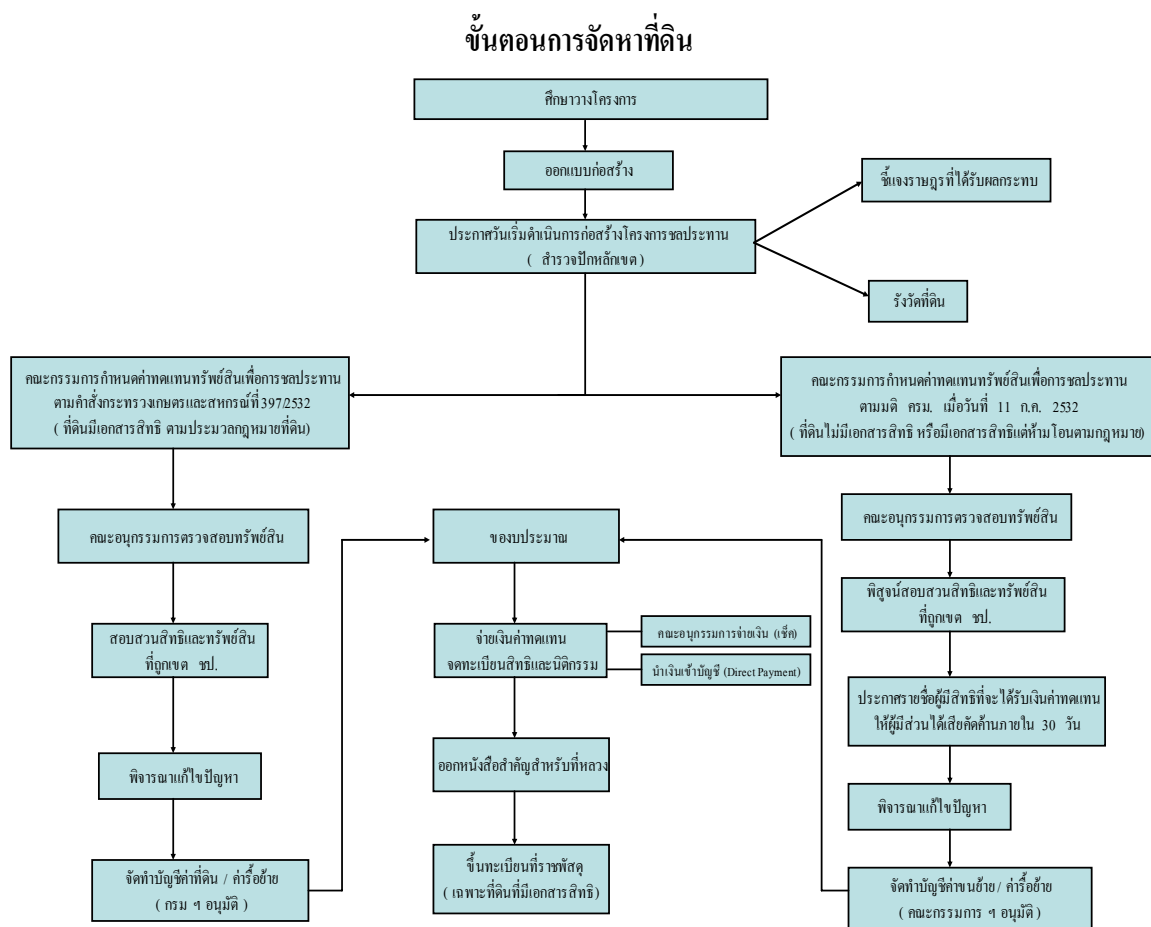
ขั้นตอนการจัดหาที่ดิน

ศึกษาวางโครงการ

ออกแบบก่อสร้าง

ประกาศวันเริ่มดำเนินการก่อสร้างโครงการชลประทาน ( สำรวจปักหลักเขต)

ชี้แจงราษฎรที่ได้รับผลกระทบ

รังวัดที่ดิน

คณะกรรมการกำหนดค่าทดแทนทรัพย์สินเพื่อการชลประทาน ตามคำสั่งกระทรวงเกษตรและสหกรณ์ที่397/2532 ( ที่ดินมีเอกสารสิทธิ ตามประมวลกฎหมายที่ดิน)

คณะกรรมการกำหนดค่าทดแทนทรัพย์สินเพื่อการชลประทาน ตามมติ ครม. เมื่อวันที่ 11 ก.ค. 2532 ( ที่ดินไม่มีเอกสารสิทธิ หรือมีเอกสารสิทธิแต่ห้ามโอนตามกฎหมาย)

คณะอนุกรรมการตรวจสอบทรัพย์สิน

สอบสวนสิทธิและทรัพย์สิน ที่ถูกเขต ชป.

พิจารณาแก้ไขปัญหา

จัดทำบัญชีค่าที่ดิน / ค่ารื้อย้าย ( กรม ฯ อนุมัติ )

ของบประมาณ

จ่ายเงินค่าทดแทน จดทะเบียนสิทธิและนิติกรรม

คณะอนุกรรมการจ่ายเงิน (เช็ค)

นำเงินเข้าบัญชี (Direct Payment)

ออกหนังสือสำคัญสำหรับที่หลวง

ขึ้นทะเบียนที่ราชพัสดุ ( เฉพาะที่ดินที่มีเอกสารสิทธิ)

คณะอนุกรรมการตรวจสอบทรัพย์สิน

พิสูจน์สอบสวนสิทธิและทรัพย์สิน ที่ถูกเขต ชป.

ประกาศรายชื่อผู้มีสิทธิที่จะได้รับเงินค่าทดแทน ให้ผู้มีส่วนได้เสียคัดค้านภายใน 30 วัน

พิจารณาแก้ไขปัญหา

จัดทำบัญชีค่าขนย้าย/ ค่ารื้อย้าย ( คณะกรรมการ ฯ อนุมัติ )